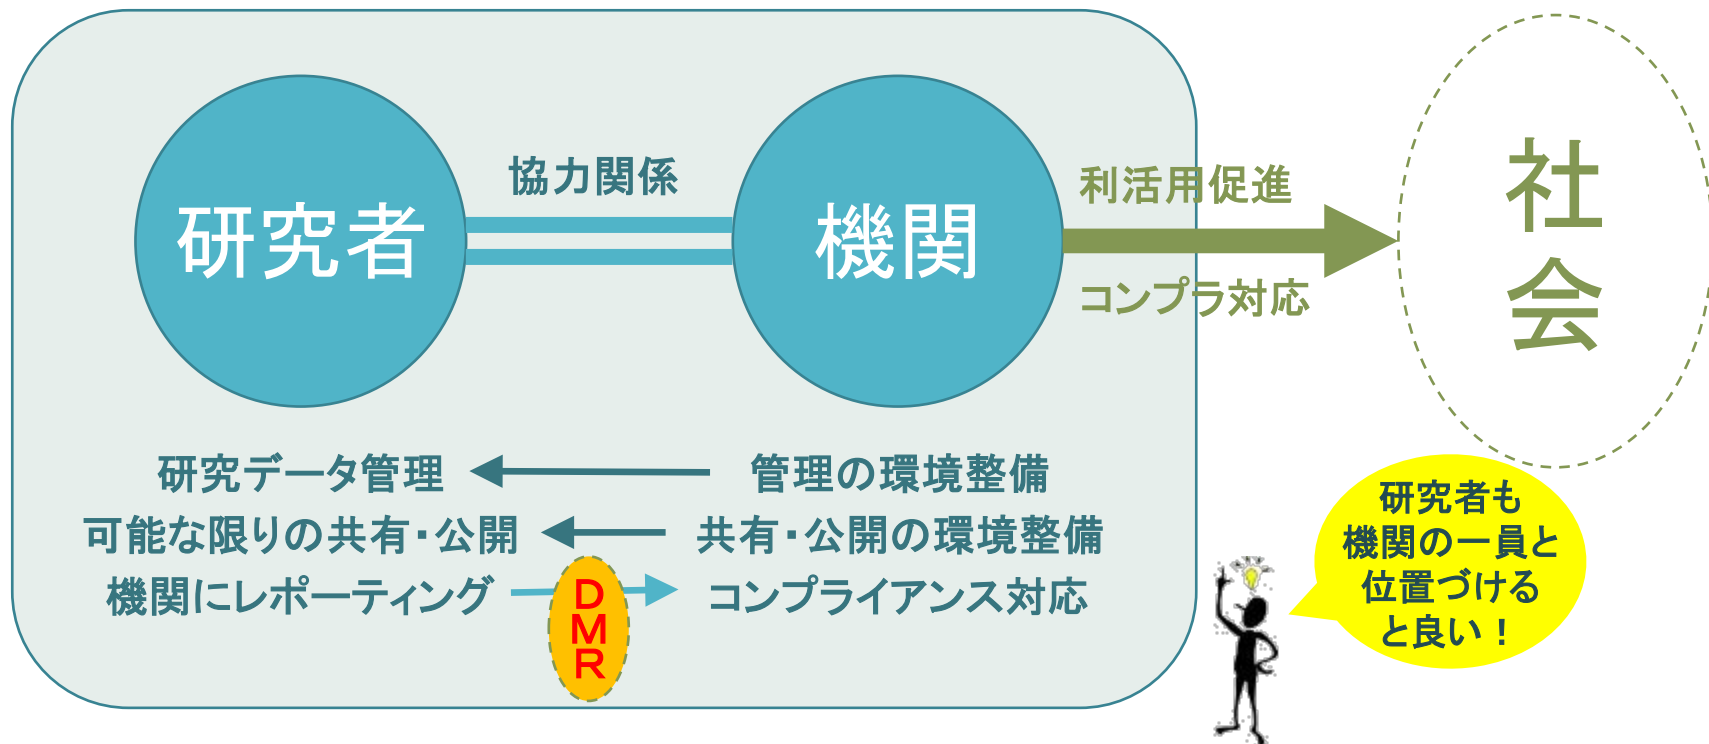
研究者

協力関係

機関

利活用促進

コンプラ対応

社会

研究データ管理

管理の環境整備

可能な限りの共有・公開

共有・公開の環境整備

機関にレポーティング

DMR

コンプライアンス対応

研究者も機関の一員と位置づけると良い！